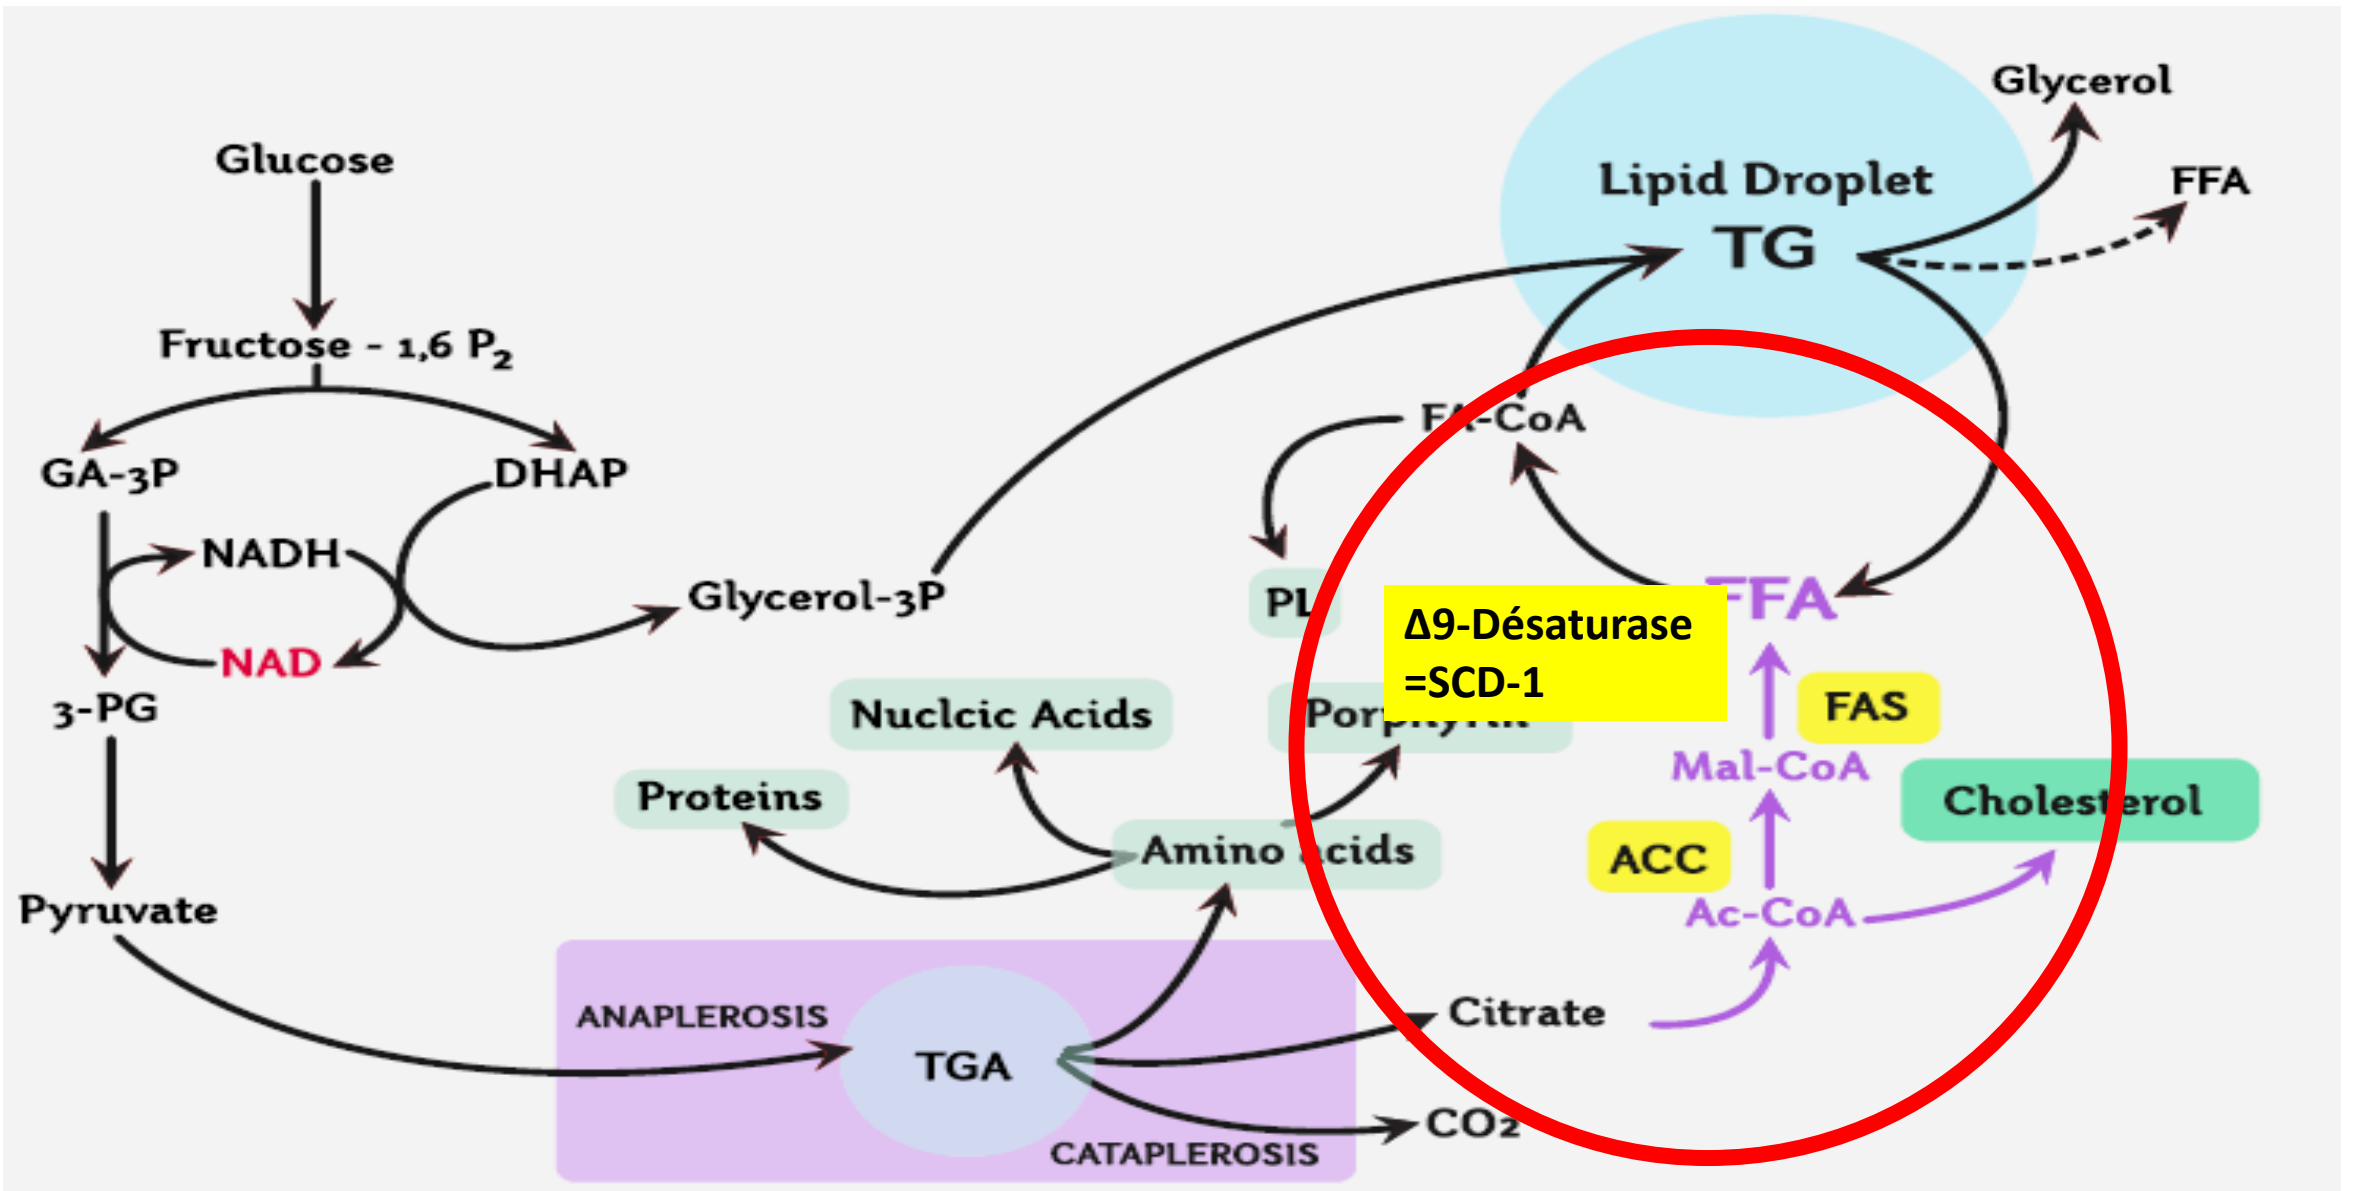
Glucose

Fructose - 1,6 $P_2$

GA-3P

DHAP

NADH

NAD

3-PG

Pyruvate

Glycerol-3P

Lipid Droplet

TG

Glycerol

FFA

FA-CoA

PL

Δ9-Désaturase =SCD-1

FFA

FAS

Mal-CoA

ACC

Ac-CoA

Cholesterol

Nuclcic Acids

Proteins

Por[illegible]

Amino acids

Citrate

ANAPLEROSIS

TGA

CATAPLEROSIS

$CO_2$